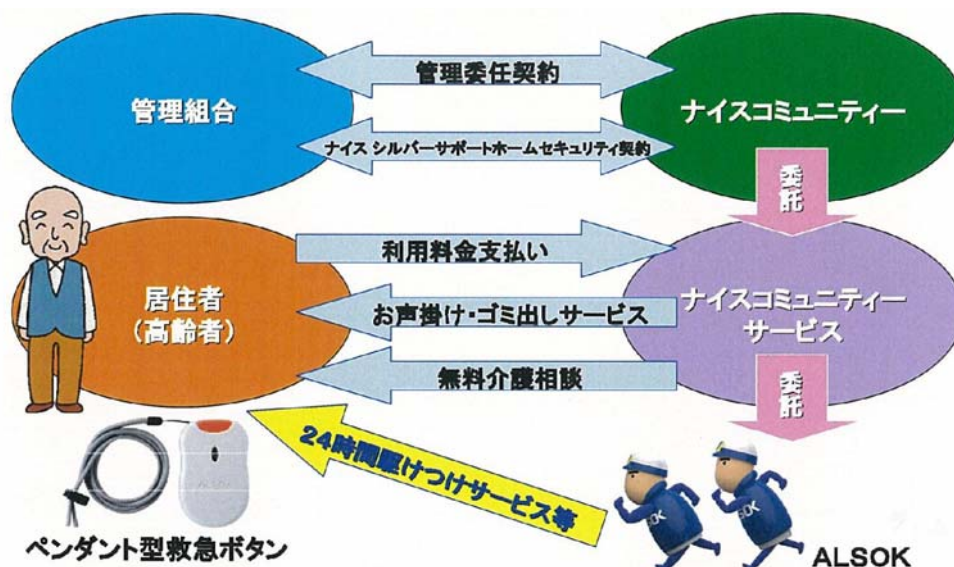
管理組合

管理委任契約

ナイス シルバーサポートホームセキュリティ契約

ナイスコミュニティー

委託

居住者
(高齢者)

利用料金支払い

お声掛け・ゴミ出しサービス

無料介護相談

ナイスコミュニティー
サービス

委託

24時間駆けつけサービス等

ペンダント型救急ボタン

ALSOK